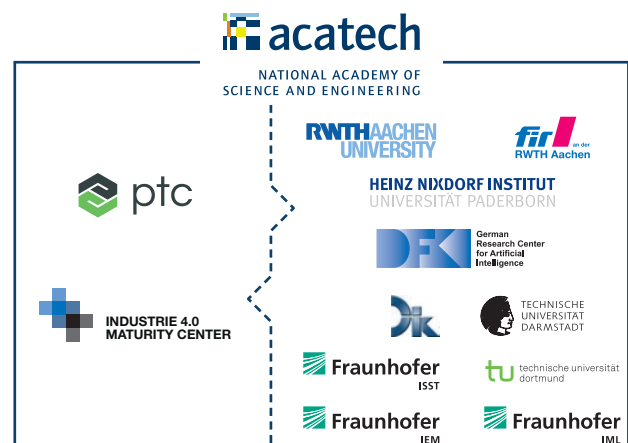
acatech

NATIONAL ACADEMY OF SCIENCE AND ENGINEERING

ptc

INDUSTRIE 4.0 MATURITY CENTER

RWTHAACHEN UNIVERSITY

fir an der RWTH Aachen

HEINZ NIXDORF INSTITUT UNIVERSITÄT PADERBORN

DFKI German Research Center for Artificial Intelligence

TECHNISCHE UNIVERSITÄT DARMSTADT

Fraunhofer ISST

tu technische universität dortmund

Fraunhofer IEM

Fraunhofer IML